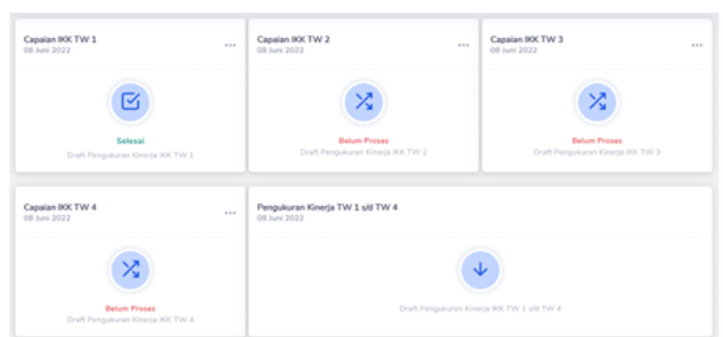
Capaian IKK TW 1
08 Juni 2022
...
Selesai
Draft Pengukuran Kinerja IKK TW 1

Capaian IKK TW 2
08 Juni 2022
...
Belum Proses
Draft Pengukuran Kinerja IKK TW 2

Capaian IKK TW 3
08 Juni 2022
...
Belum Proses
Draft Pengukuran Kinerja IKK TW 3

Capaian IKK TW 4
08 Juni 2022
...
Belum Proses
Draft Pengukuran Kinerja IKK TW 4

Pengukuran Kinerja TW 1 s/d TW 4
08 Juni 2022
Draft Pengukuran Kinerja IKK TW 1 s/d TW 4